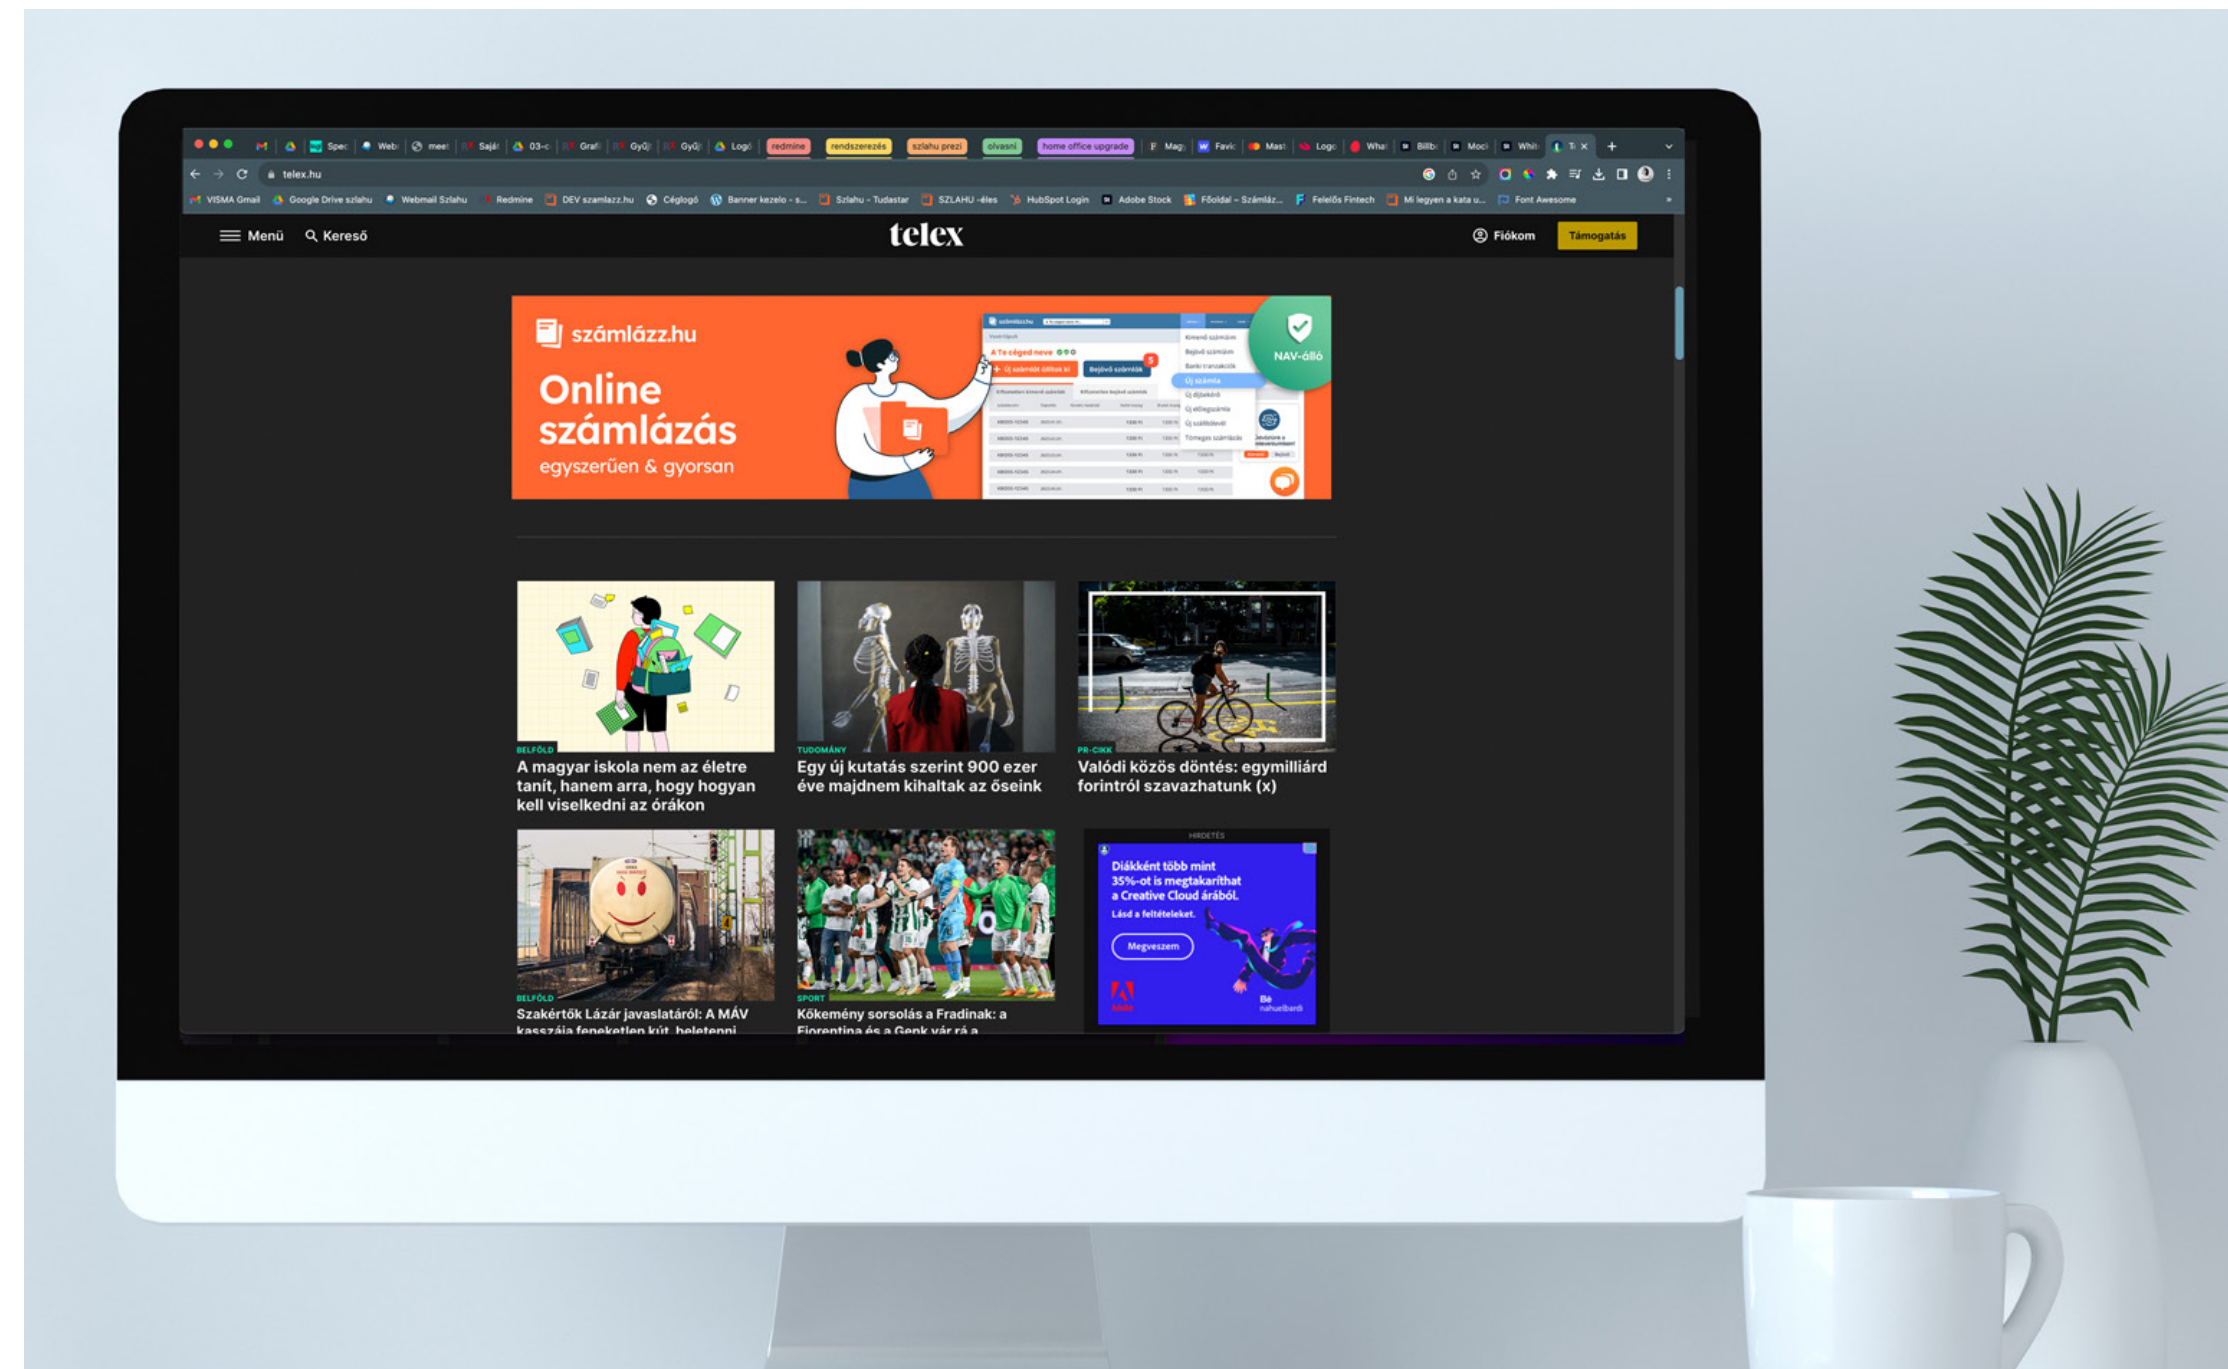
Spec Web meet Saját 03-c Grafi Győ Győ Logó redmine rendszerezés szlahu prezi olvasni home office upgrade Mag Favic Mast Logo What Billb Moci Whit T

telex.hu

VISMA Gmail Google Drive szlahu Webmail Szlahu Redmine DEV szamlazz.hu Céglogó Banner kezelo - s... Szlahu - Tudastar SZLAHU -éles HubSpot Login Adobe Stock Főoldal – Számláz... Felelős Fintech Mi legyen a kata u... Font Awesome

Menü Kereső telex Fiókom Támogatás

számlázz.hu
Online számlázás
egyszerűen & gyorsan
A Te céged neve
Új számlát állítok ki
Bejövő számlák
Új számla
NAV-álló

BELFÖLD
A magyar iskola nem az életre tanít, hanem arra, hogy hogyan kell viselkedni az órákon

TUDOMÁNY
Egy új kutatás szerint 900 ezer éve majdnem kihaltak az őseink

PR-CIKK
Valódi közös döntés: egymilliárd forintról szavazhatunk (x)

BELFÖLD
Szakértők Lázár javaslatáról: A MÁV kasszája feneketlen kút, beletenni

SPORT
Kőkemény sorsolás a Fradinak: a Fiorentina és a Genk vár rá a

HIRDETÉS
Diákként több mint 35%-ot is megtakaríthat a Creative Cloud árából.
Lásd a feltételeket.
Megveszem
Adobe
Bé nahuelbardi